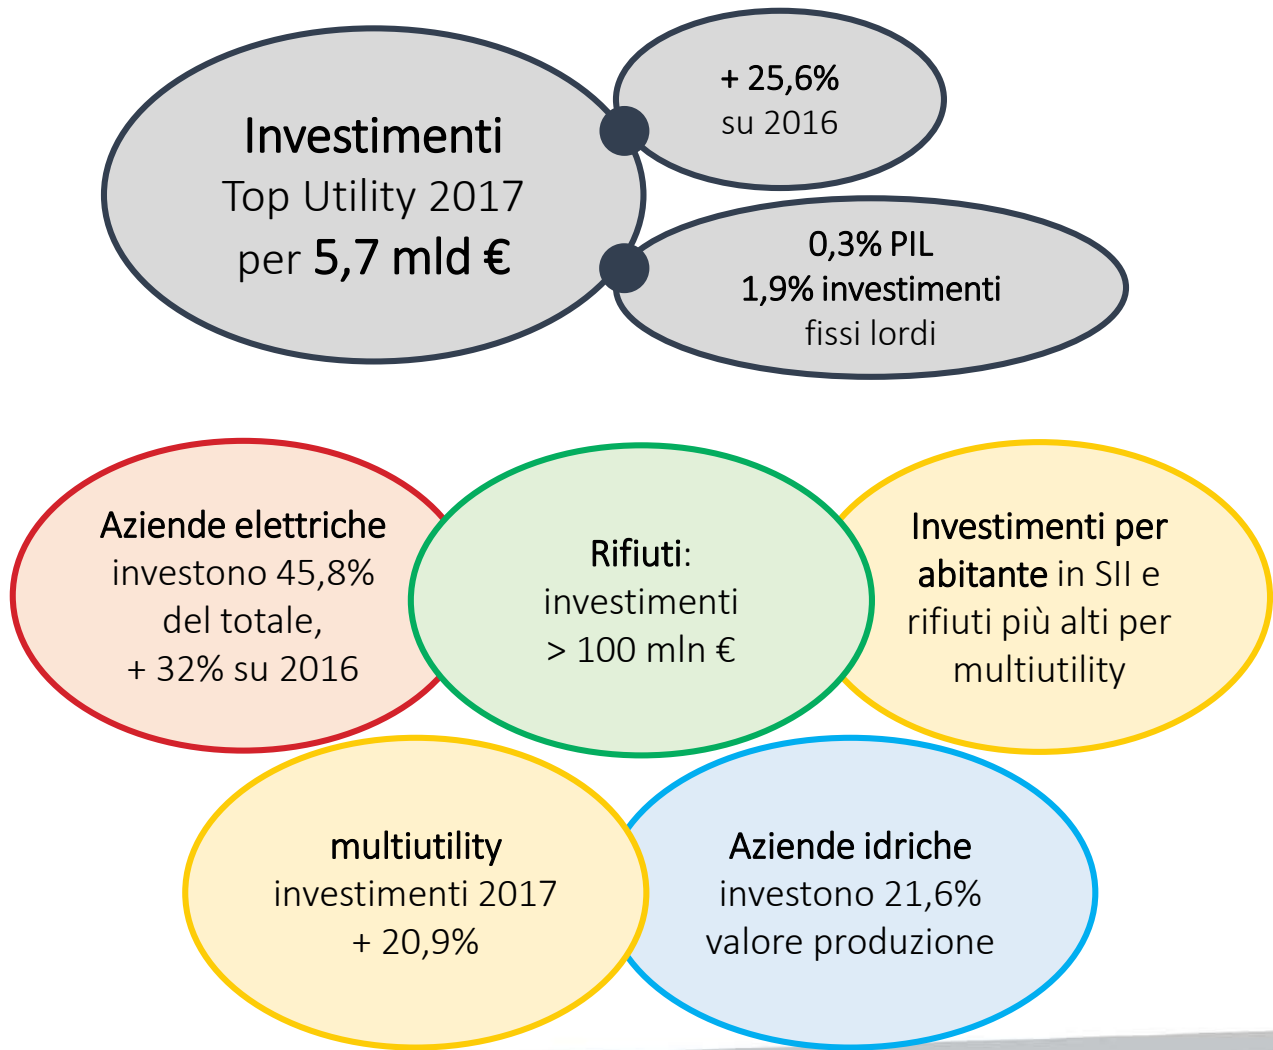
Investimenti
Top Utility 2017
per 5,7 mld €

+ 25,6%
su 2016

0,3% PIL
1,9% investimenti
fissi lordi

Aziende elettriche
investono 45,8%
del totale,
+ 32% su 2016

Rifiuti:
investimenti
> 100 mln €

Investimenti per abitante in SII e rifiuti più alti per multiutility

multiutility
investimenti 2017
+ 20,9%

Aziende idriche
investono 21,6%
valore produzione